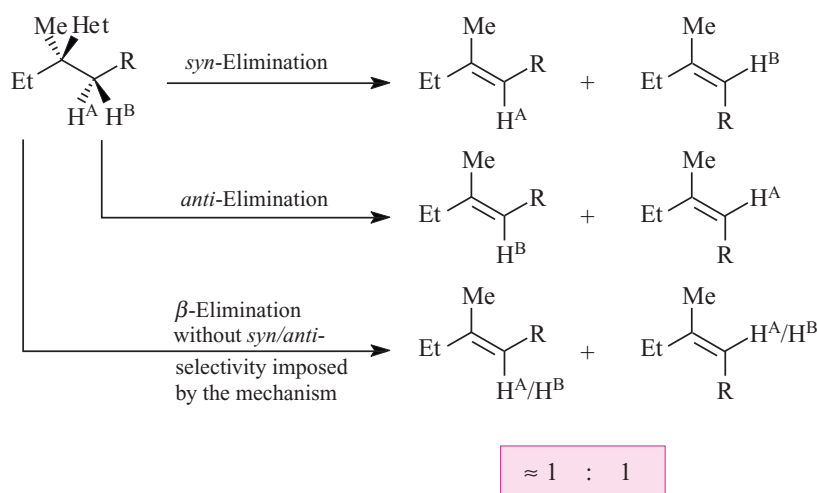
Me Het
Et R
$H^A$ $H^B$

syn-Elimination

Me
Et R
$H^A$
+
Me
Et $H^B$
R

anti-Elimination

Me
Et R
$H^B$
+
Me
Et $H^A$
R

β-Elimination without syn/anti-selectivity imposed by the mechanism

Me
Et R
$H^A/H^B$
+
Me
Et $H^A/H^B$
R

≈ 1 : 1